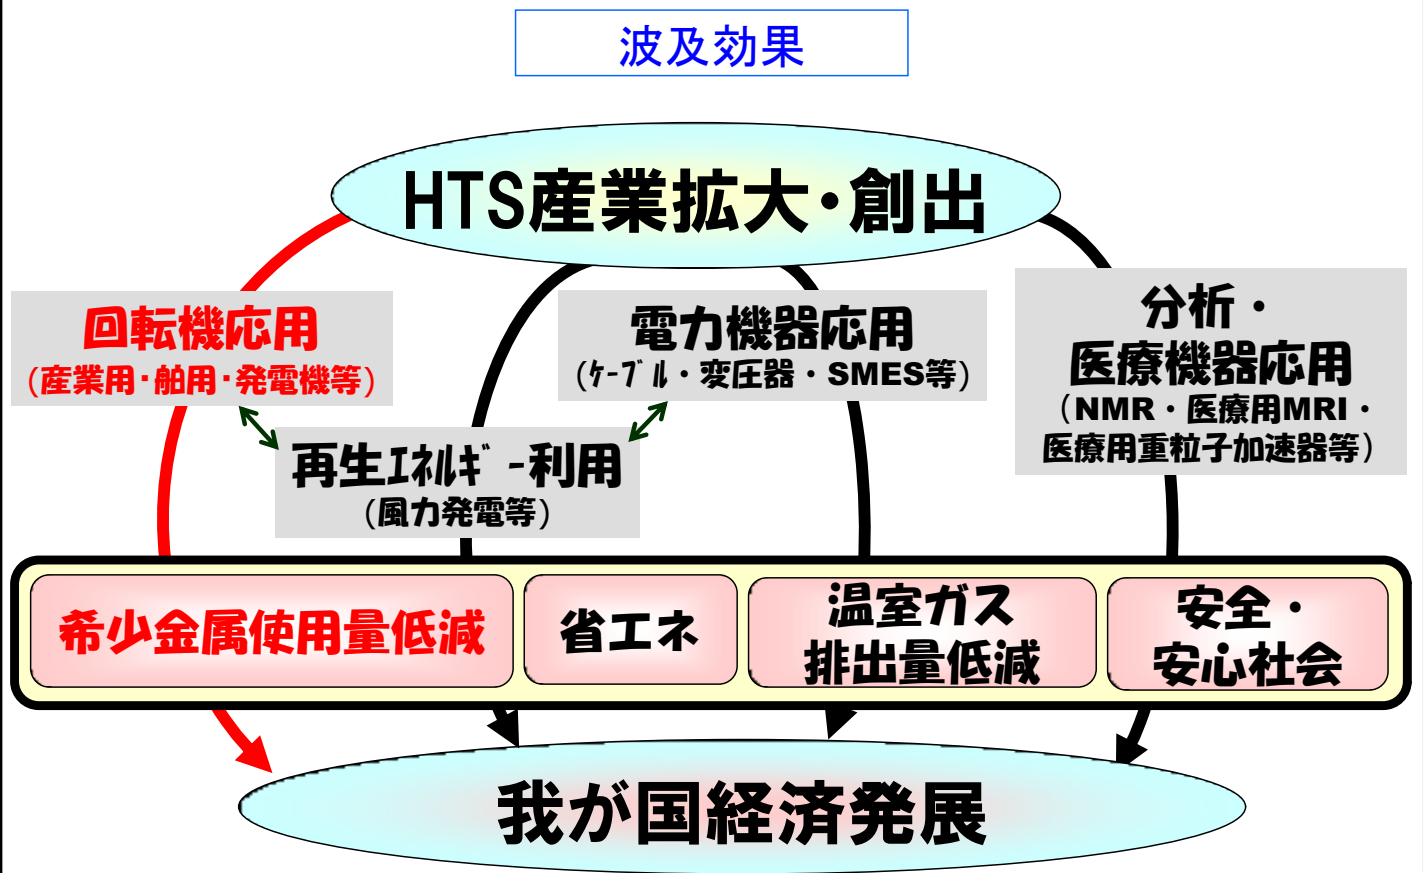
波及効果

HTS産業拡大・創出

回転機応用
（産業用・船用・発電機等）

電力機器応用
（ｹｰﾌﾞﾙ・変圧器・SMES等）

分析・
医療機器応用
（NMR・医療用MRI・
医療用重粒子加速器等）

再生ｴﾈﾙｷﾞｰ利用
（風力発電等）

希少金属使用量低減

省エネ

温室ガス
排出量低減

安全・
安心社会

我が国経済発展